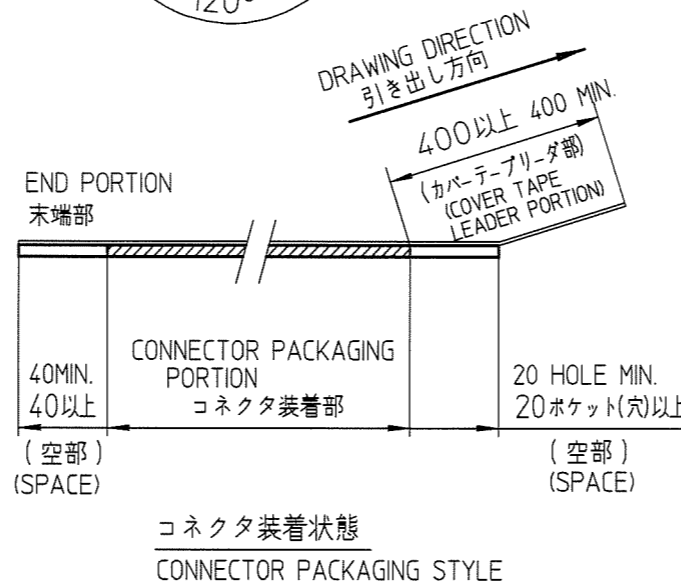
120

DRAWING DIRECTION
引き出し方向

400以上 400 MIN.

(カバーテープリーダ部)
(COVER TAPE LEADER PORTION)

END PORTION
末端部

40MIN.
40以上

CONNECTOR PACKAGING PORTION
コネクタ装着部

20 HOLE MIN.
20ポケット(穴)以上

(空部)
(SPACE)

(空部)
(SPACE)

コネクタ装着状態
CONNECTOR PACKAGING STYLE